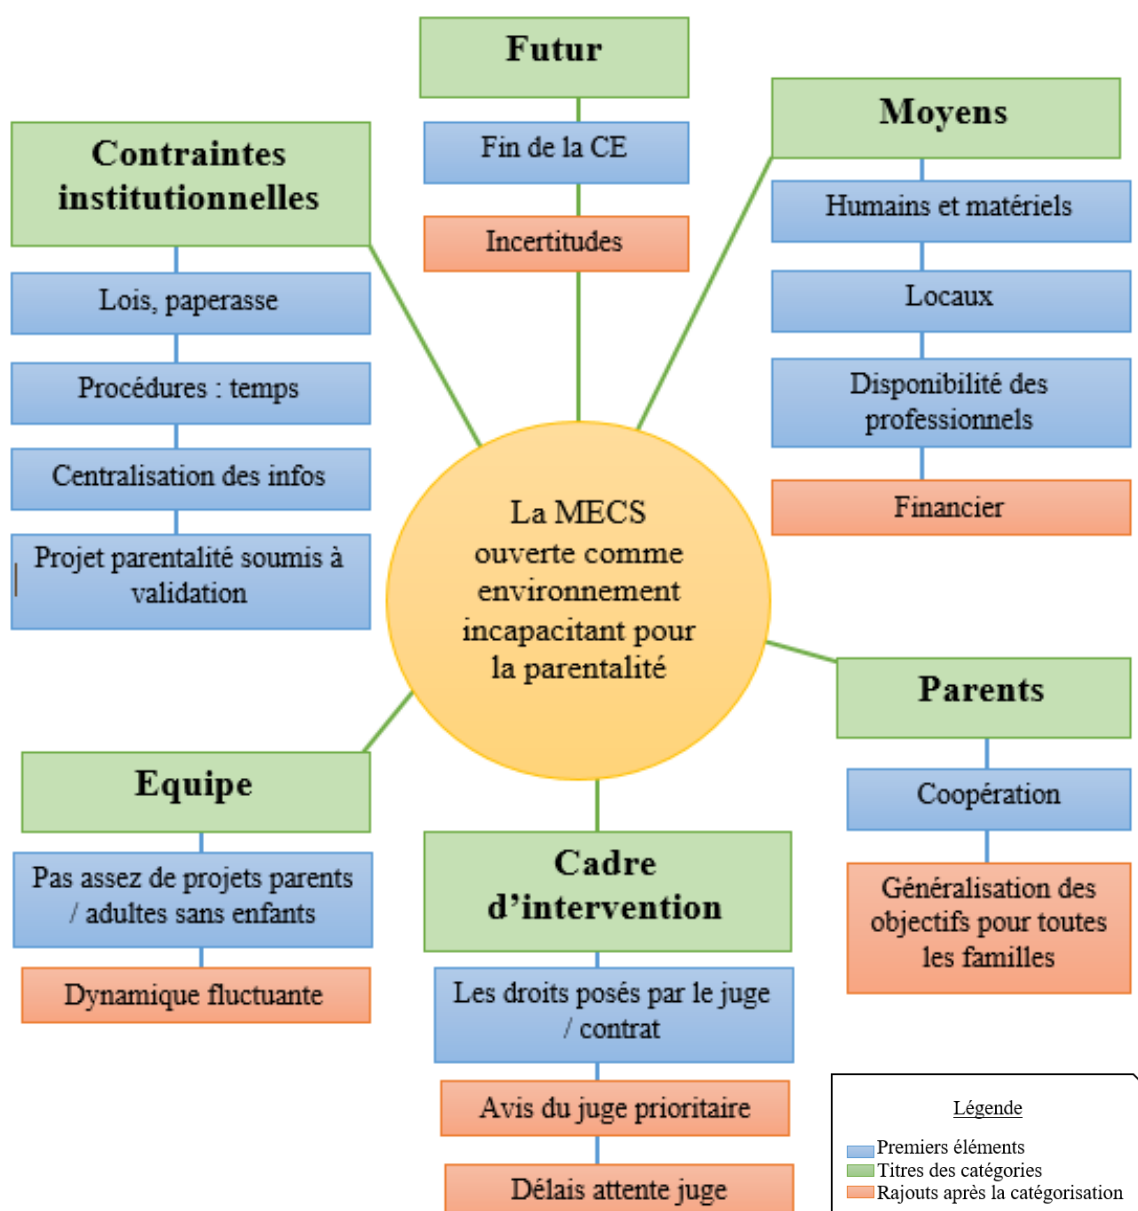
Futur

Fin de la CE

Incertitudes

Moyens

Humains et matériels

Locaux

Disponibilité des professionnels

Financier

Contraintes institutionnelles

Lois, paperasse

Procédures : temps

Centralisation des infos

Projet parentalité soumis à validation

La MECS ouverte comme environnement incapacitant pour la parentalité

Parents

Coopération

Généralisation des objectifs pour toutes les familles

Equipe

Pas assez de projets parents / adultes sans enfants

Dynamique fluctuante

Cadre d'intervention

Les droits posés par le juge / contrat

Avis du juge prioritaire

Délais attente juge

Légende

Premiers éléments
Titres des catégories
Rajouts après la catégorisation